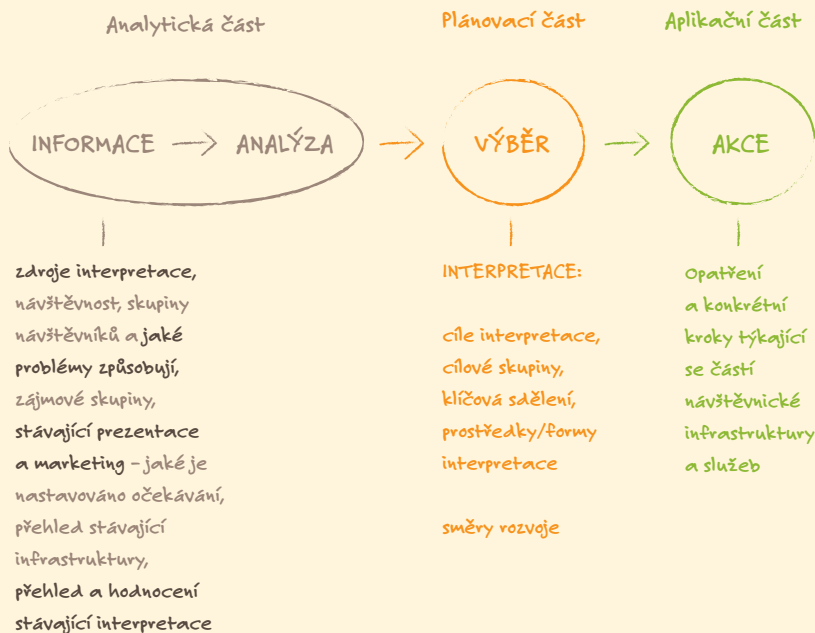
Analytická část

INFORMACE → ANALÝZA

zdroje interpretace, návštěvnost, skupiny návštěvníků a jaké problémy způsobují, zájmové skupiny, stávající prezentace a marketing – jaké je nastavováno očekávání, přehled stávající infrastruktury, přehled a hodnocení stávající interpretace

Plánovací část

VÝBĚR

INTERPRETACE:

cíle interpretace, cílové skupiny, klíčová sdělení, prostředky/formy interpretace

směry rozvoje

Aplikační část

AKCE

Opatření a konkrétní kroky týkající se částí návštěvnické infrastruktury a služeb